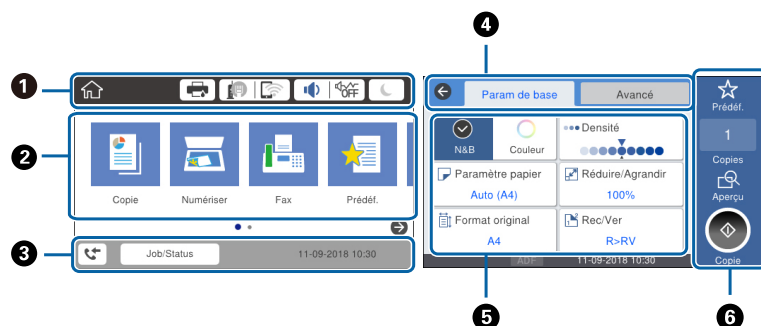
1

2

Copie
Numériser
Fax
Prédéf.

3

Job/Status
11-09-2018 10:30

4

Param de base
Avancé

N&B
Couleur
Densité
Paramètre papier
Auto (A4)
Réduire/Agrandir
100%
Format original
A4
Rec/Ver
R>RV

ADF
11-09-2018 10:30

5

Prédéf.
1
Copies
Aperçu
Copie

6